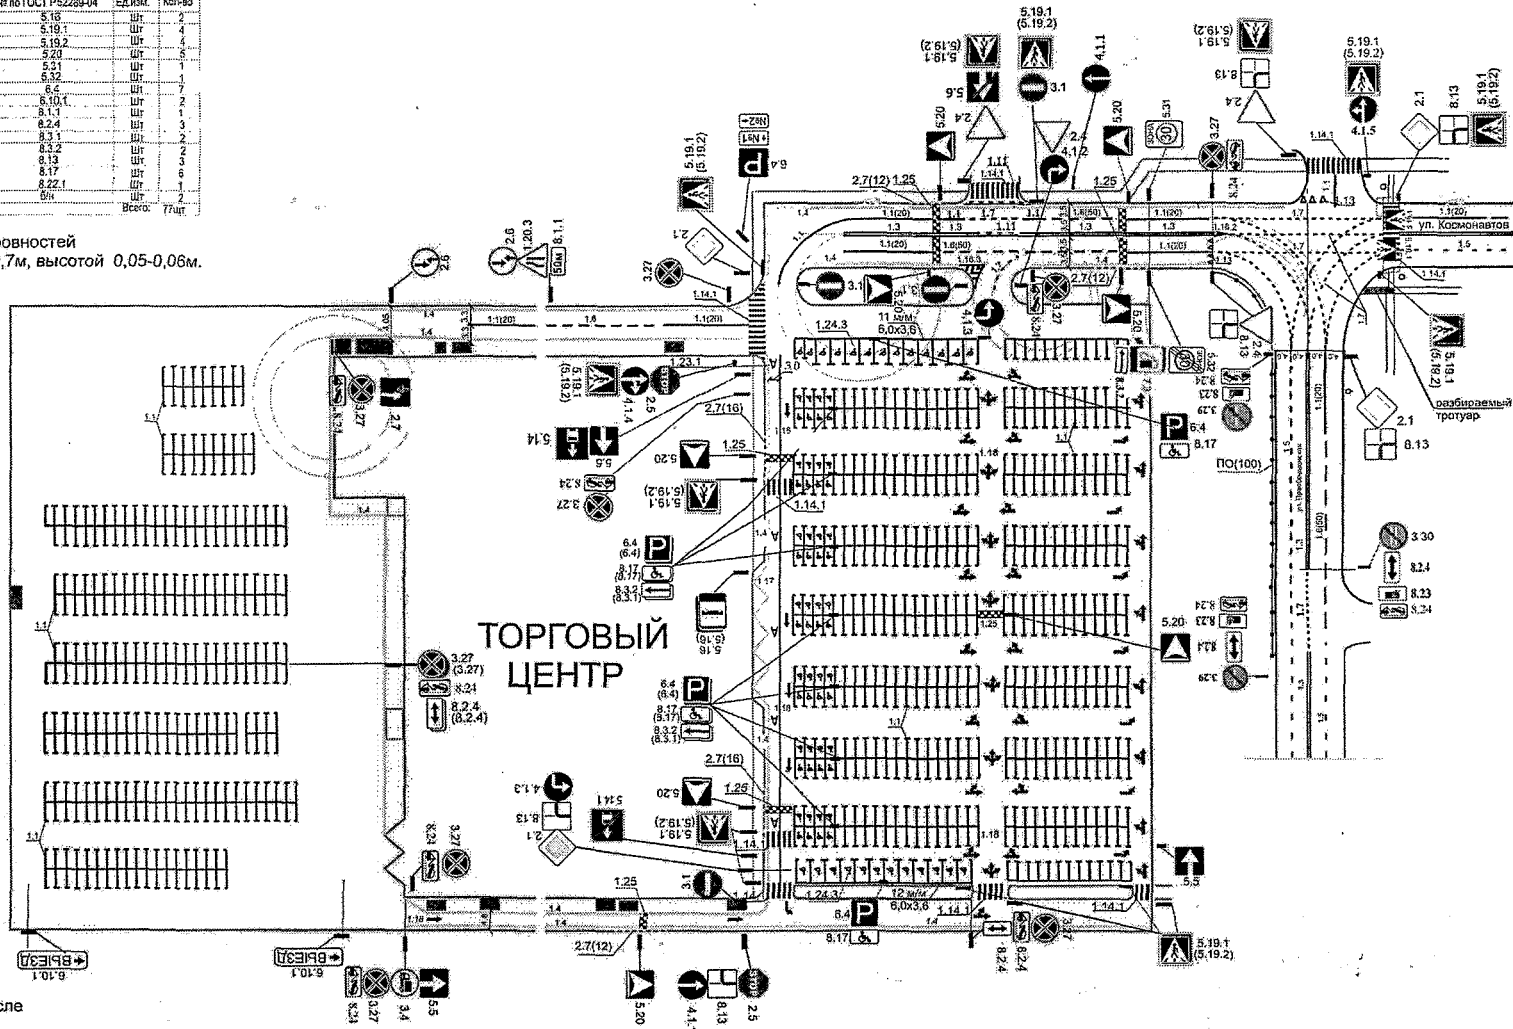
| № по ГОСТ Р52289-04 | Ед.изм. | Кол-во |
|---|---|---|
| 5.18 | Шт | 2 |
| 5.19.1 | Шт | 4 |
| 5.19.2 | Шт | 4 |
| 5.20 | Шт | 5 |
| 5.31 | Шт | 1 |
| 5.32 | Шт | 1 |
| 6.4 | Шт | 7 |
| 6.10.1 | Шт | 2 |
| 8.1.1 | Шт | 1 |
| 8.2.4 | Шт | 3 |
| 8.3.1 | Шт | 2 |
| 8.3.2 | Шт | 2 |
| 8.13 | Шт | 3 |
| 8.17 | Шт | 6 |
| 8.22.1 | Шт | 1 |
| б/н | Шт | 2 |
| | Всего: | 77шт |

ровностей
,7м, высотой 0,05-0,06м.

ТОРГОВЫЙ ЦЕНТР

ул. Космонавтов

разбираемый тротуар

ПО(100)

11 м/м 6,0х3,6

12 м/м 6,0х3,6

ВЪЕЗД

ВЪЕЗД

5.19.1 (5.19.2) 5.6 2.4 5.20 3.1 4.1.1 2.4 4.1.2 5.20 5.31 3.27 8.24 2.4 8.13 5.19.1 (5.19.2) 4.1.5 2.1 8.13 5.19.1 (5.19.2) 6.4 5.19.1 (5.19.2) 2.1 3.27 2.6 1.20.3 8.1.1 50м 2.6 2.7(12) 1.25 1.11 1.14.1 1.25 3.1 5.20 3.1 4.1.3 2.7(12) 3.27 8.24 5.20 1.24.3 5.32 8.23 8.24 3.29 8.13 2.4 5.19.1 (5.19.2) 2.1 8.13 3.27 8.24 2.7 5.19.1 (5.19.2) 4.1.4 2.5 1.23.1 3.0 5.14 5.5 2.7(16) 1.25 5.20 3.27 8.24 5.19.1 (5.19.2) 1.14.1 6.4 8.17 6.4 (6.4) 8.17 (8.17) 8.3.2 (8.3.1) 5.18 (5.18) 3.27 (3.27) 8.24 8.2.4 (8.2.4) 5.20 8.24 8.23 8.2.4 3.29 3.30 8.2.4 8.23 8.24 6.4 (6.4) 8.17 (8.17) 8.3.2 (8.3.1) 2.7(16) 1.25 5.20 4.1.3 8.13 2.1 5.14.1 5.19.1 (5.19.2) 1.14 3.1 8.24 3.27 1.25 1.24.3 6.4 8.17 1.14.1 8.2.4 8.24 3.27 1.14.1 5.5 5.19.1 (5.19.2) 2.7(12) 6.10.1 6.10.1 8.24 3.27 3.4 5.5 5.20 4.1 8.13 2.5 1.1 1.4 1.6 1.3 1.18 1.17 1.5 1.1(20) 1.6(50) 1.16.3

сле